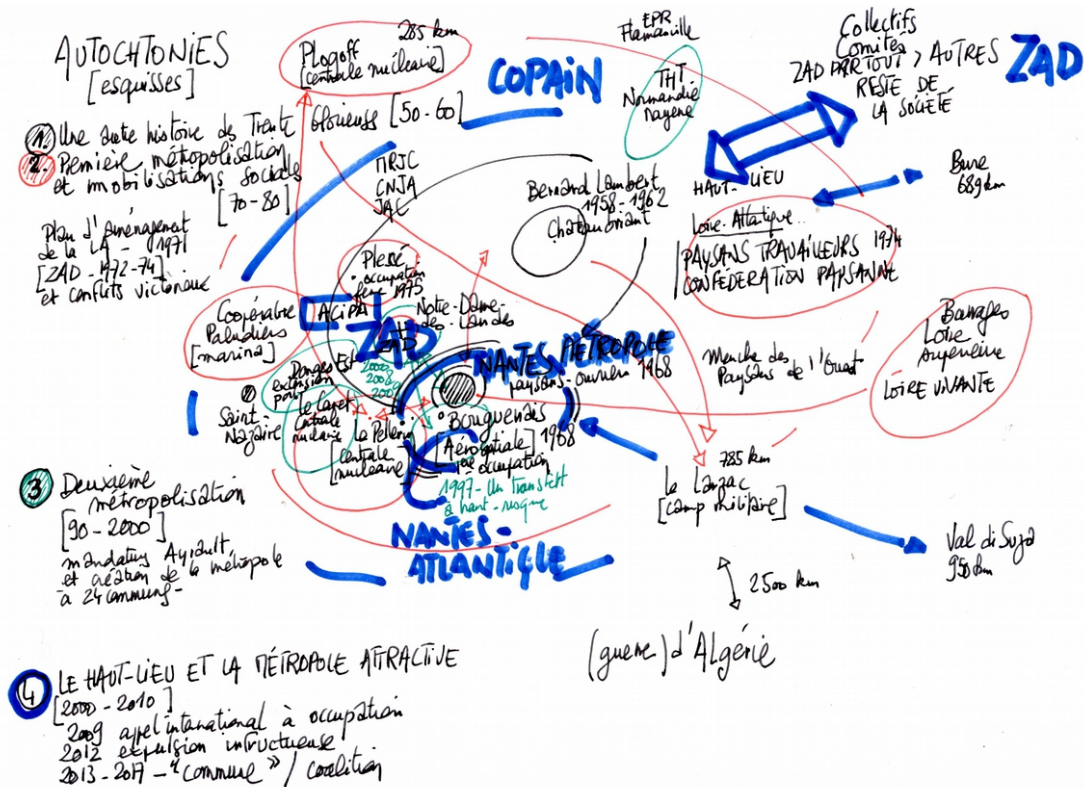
AUTOCHTONIES
[esquisses]

1 Une autre histoire des Trente Glorieuses [50-60]
2 Première métropolisation et mobilisations sociales [70-80]

Plan d'aménagement de la LA - 1971
[ZAD - 1972-74]
et conflits victorieux

3 Deuxième métropolisation
[90 - 2000]
mandature Ayrault et création de la métropole à 24 communes

4 LE HAUT-LIEU ET LA MÉTROPOLE ATTRACTIVE
[2000 - 2010]
2009 appel international à occupation
2012 expulsion infructueuse
2013 - 2017 - « Commune » / coalition

285 km
Plogoff
[centrale nucléaire]

COPAIN

EPR
Flamanville

THT
Normandie
Mayenne

Collectifs
Comités
ZAD PARTOUT > AUTRES
RESTE DE
LA SOCIÉTÉ

ZAD

HAUT-LIEU

Bure
689 km

MRJC
CNJA
JAC

Bernard Lambert
1958 - 1962
Châteaubriant

Loire-Atlantique...
PAYSANS TRAVAILLEURS 1974
CONFÉDÉRATION PAYSANNE

Plessé
occupation ferme 1975

Notre-Dame-des-Landes

Coopérative Paludiers
[marais]

ACIPA

ZAD

NANTES MÉTROPOLE
paysans-ouvriers 1968

Marche des Paysans de l'Ouest

Barrages
Loire
Moyenne
Loire VIVANTE

Donges Est
extension port
2005
2008
2009

Saint-Nazaire

Le Carnet
centrale nucléaire

Le Pellerin
centrale
[nucléaire]

Bouguenais
Aérospatiale 1968
1re occupation

1997 - Un transfert & haut-risque

785 km
Le Larzac
[camp militaire]

NANTES-ATLANTIQUE

Val di Susa
950 km

2500 km

(guerre) d'ALGÉRIE